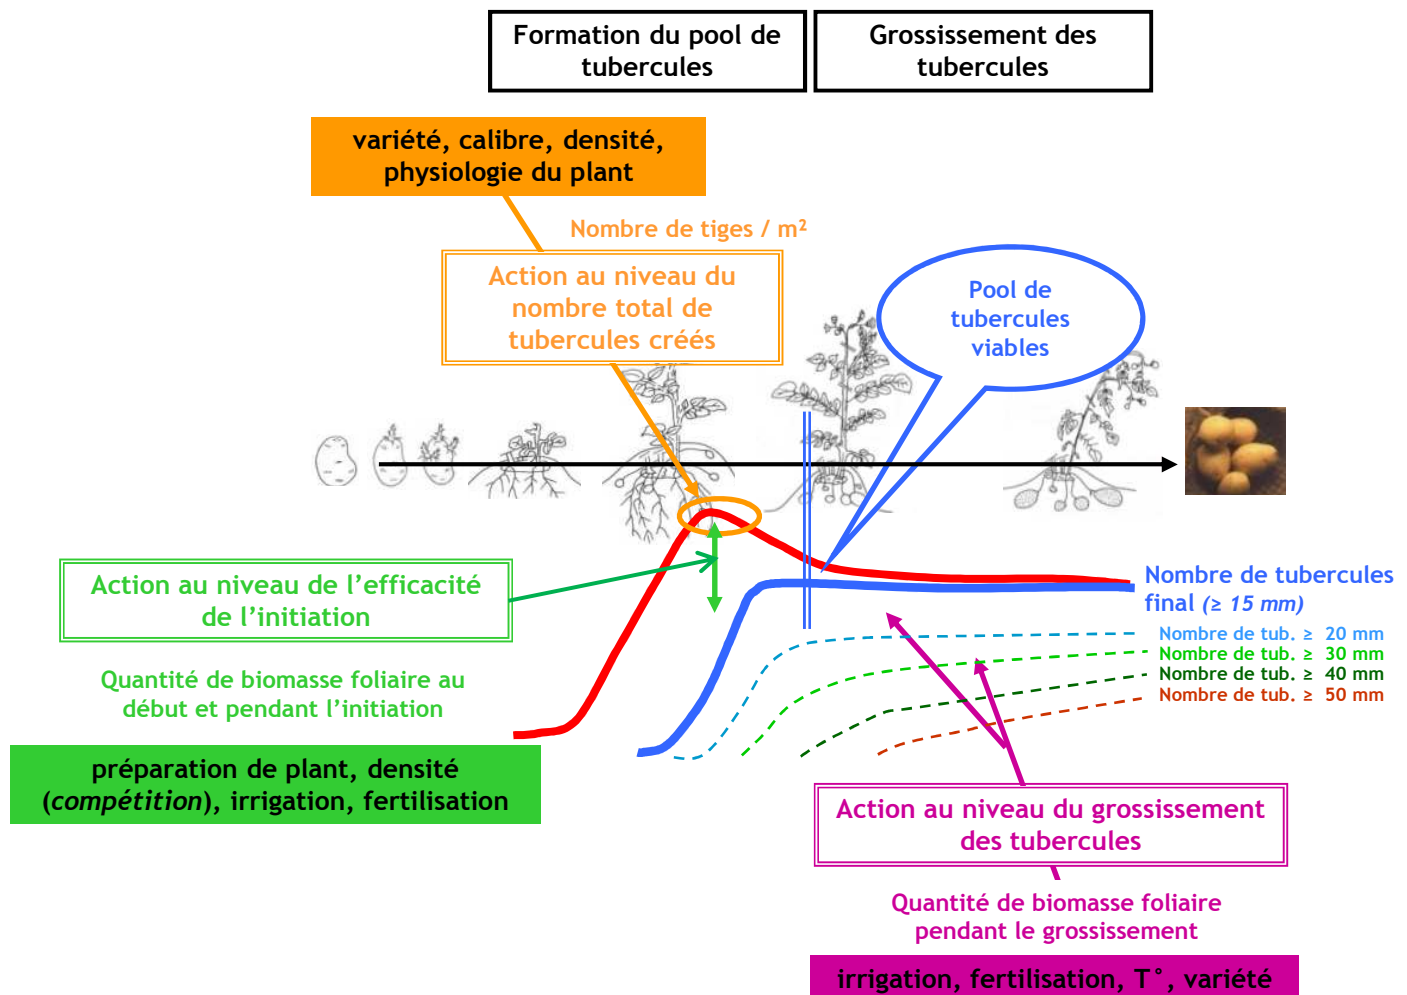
Formation du pool de tubercules

Grossissement des tubercules

variété, calibre, densité, physiologie du plant

Nombre de tiges / m²

Action au niveau du nombre total de tubercules créés

Pool de tubercules viables

Action au niveau de l'efficacité de l'initiation

Nombre de tubercules final (≥ 15 mm)

Nombre de tub. ≥ 20 mm
Nombre de tub. ≥ 30 mm
Nombre de tub. ≥ 40 mm
Nombre de tub. ≥ 50 mm

Quantité de biomasse foliaire au début et pendant l'initiation

préparation de plant, densité (compétition), irrigation, fertilisation

Action au niveau du grossissement des tubercules

Quantité de biomasse foliaire pendant le grossissement

irrigation, fertilisation, T°, variété